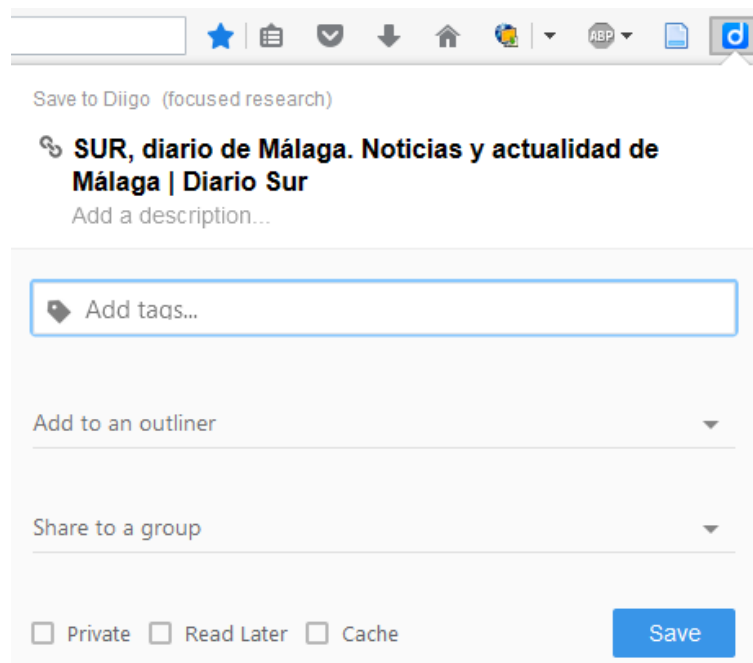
ABP

Save to Diigo (focused research)

SUR, diario de Málaga. Noticias y actualidad de Málaga | Diario Sur

Add a description...

Add tags...

Add to an outliner

Share to a group

Private Read Later Cache

Save